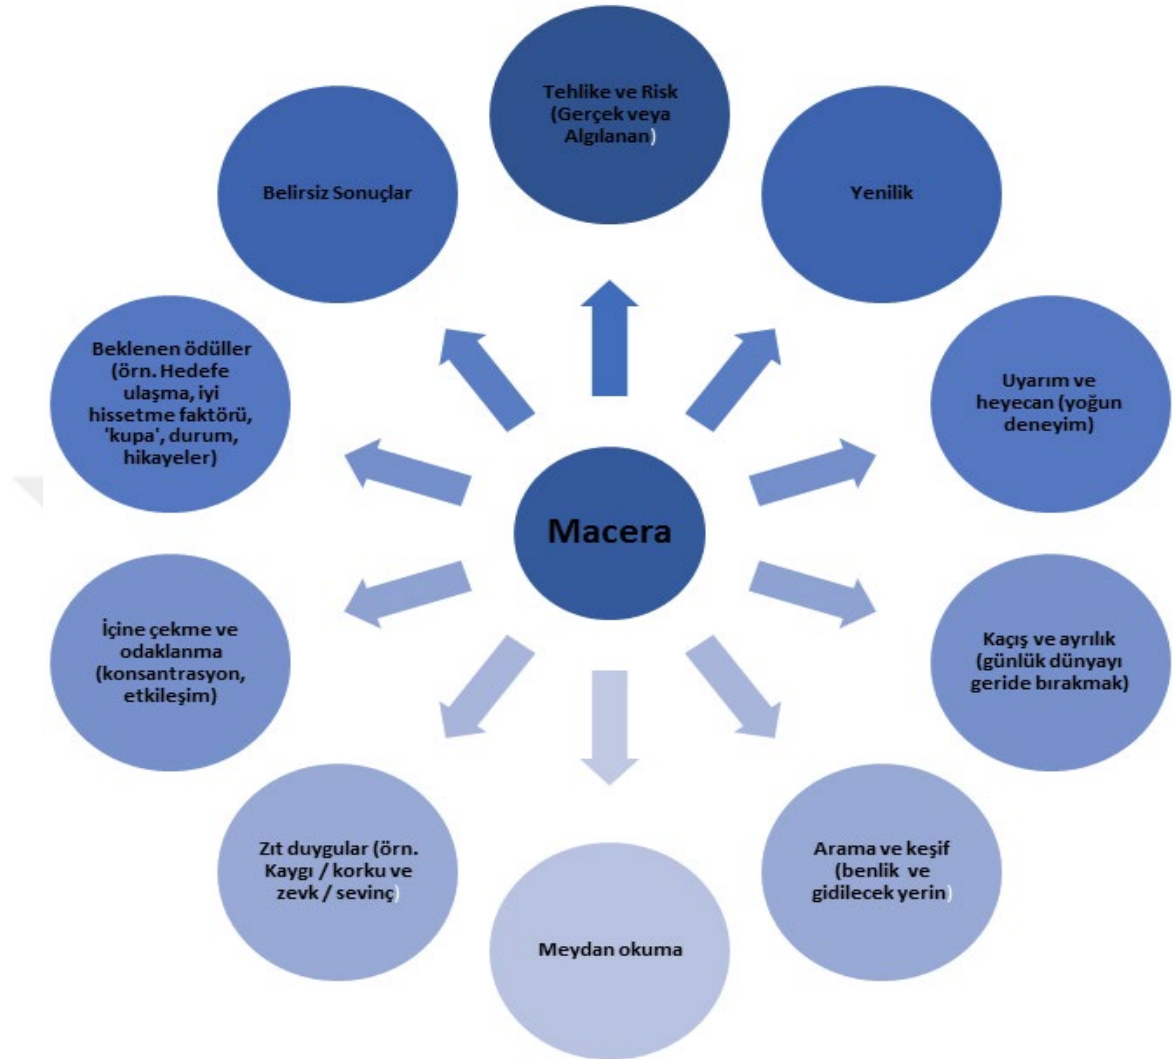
Macera

Tehlike ve Risk (Gerçek veya Algılanan)

Yenilik

Uyarım ve heyecan (yoğun deneyim)

Kaçış ve ayrılık (günlük dünyayı geride bırakmak)

Arama ve keşif (benlik ve gidilecek yerin)

Meydan okuma

Zıt duygular (örn. Kaygı / korku ve zevk / sevinç)

İçine çekme ve odaklanma (konsantrasyon, etkileşim)

Beklenen ödüller (örn. Hedefe ulaşma, iyi hissetme faktörü, 'kupa', durum, hikayeler)

Belirsiz Sonuçlar